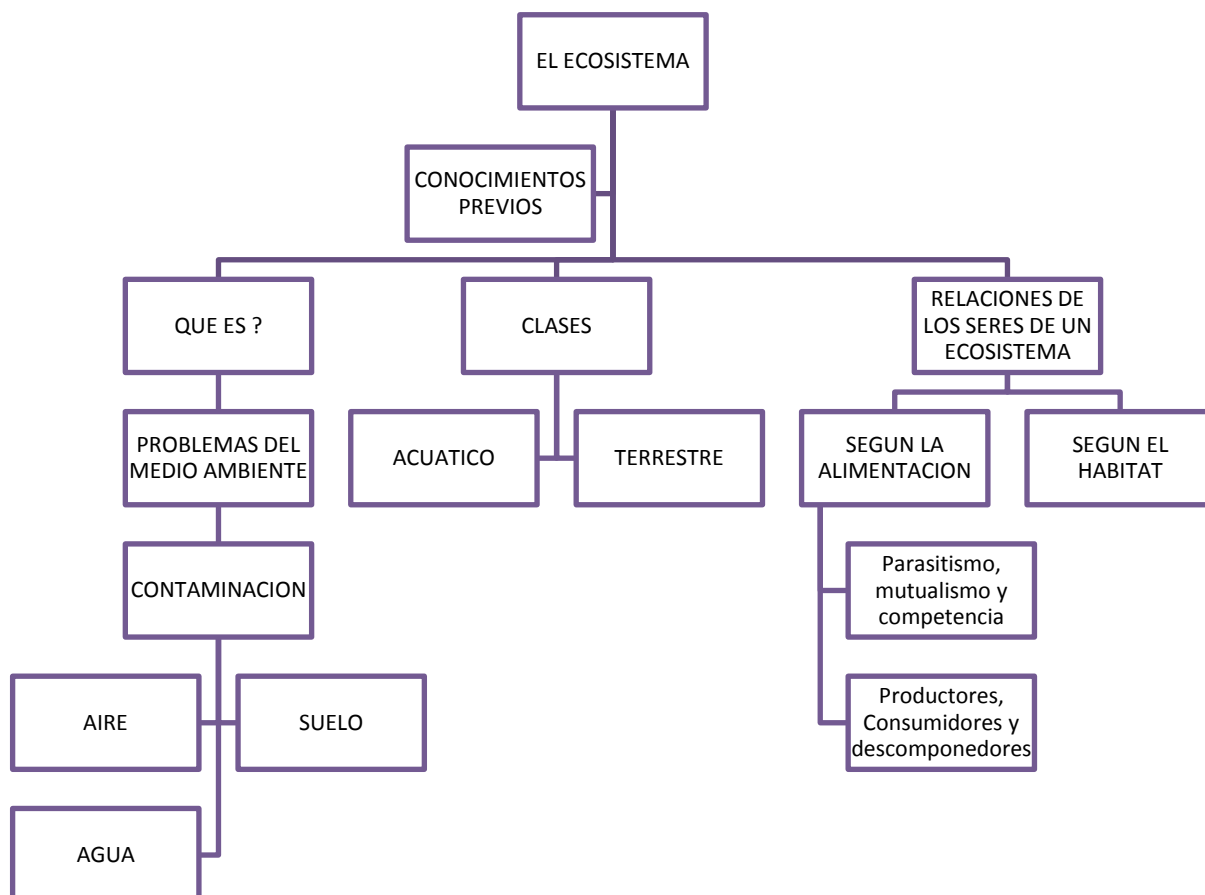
EL ECOSISTEMA

CONOCIMIENTOS PREVIOS

QUE ES ?

CLASES

RELACIONES DE LOS SERES DE UN ECOSISTEMA

PROBLEMAS DEL MEDIO AMBIENTE

ACUATICO

TERRESTRE

SEGUN LA ALIMENTACION

SEGUN EL HABITAT

CONTAMINACION

Parasitismo, mutualismo y competencia

Productores, Consumidores y descomponedores

AIRE

SUELO

AGUA